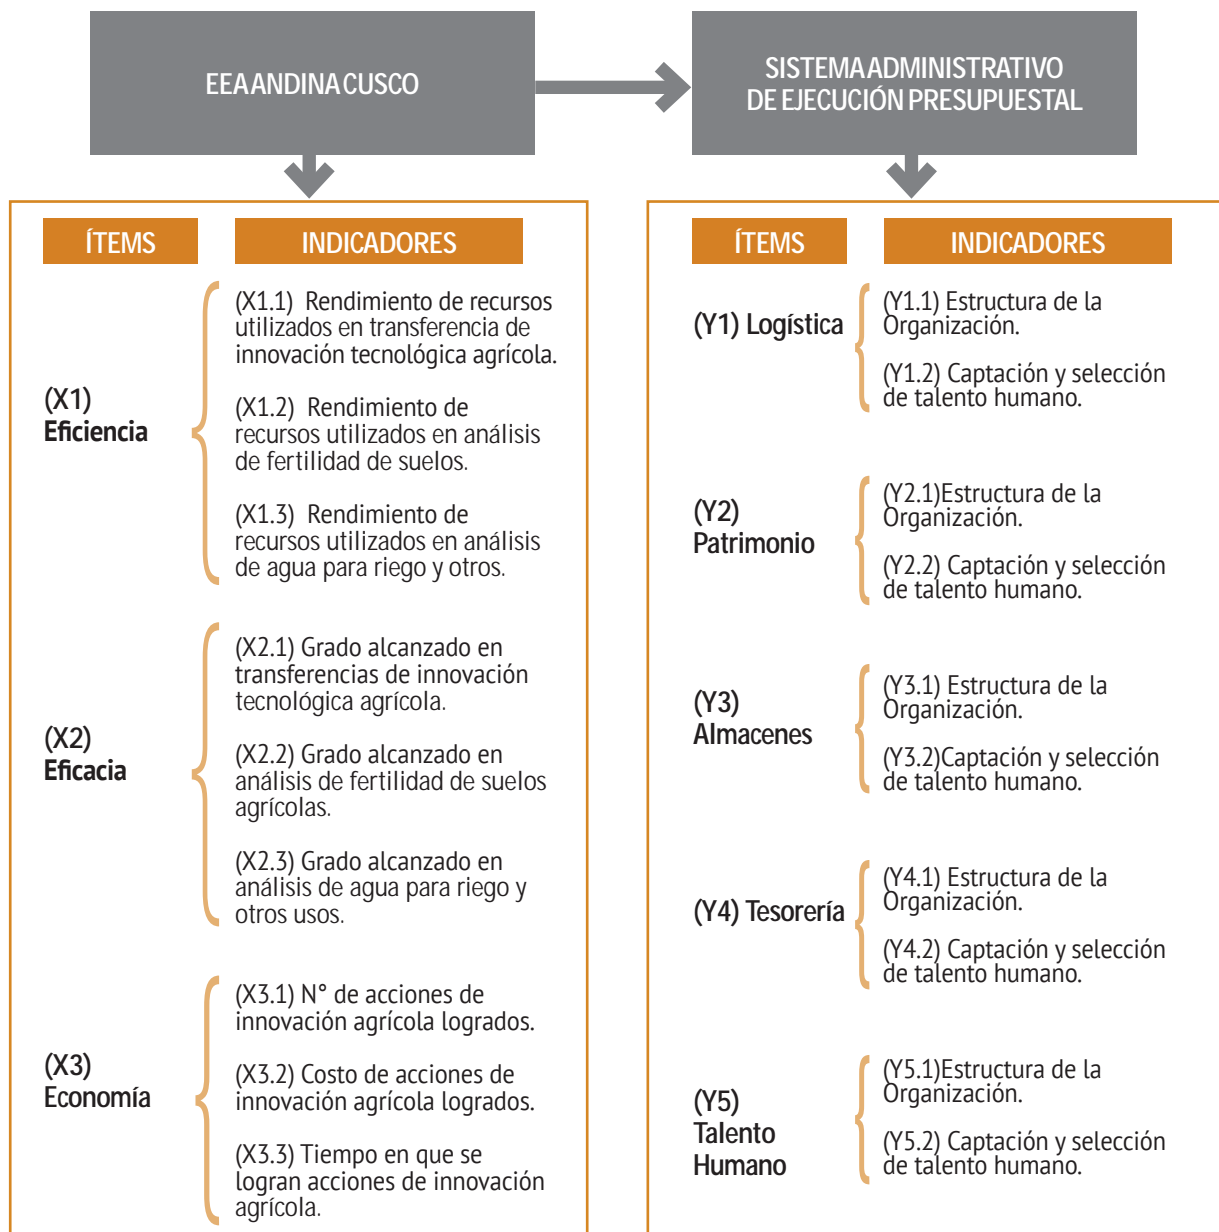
EEA ANDINA CUSCO

SISTEMA ADMINISTRATIVO DE EJECUCIÓN PRESUPUESTAL

ÍTEMS

INDICADORES

(X1) Eficiencia

(X1.1) Rendimiento de recursos utilizados en transferencia de innovación tecnológica agrícola.

(X1.2) Rendimiento de recursos utilizados en análisis de fertilidad de suelos.

(X1.3) Rendimiento de recursos utilizados en análisis de agua para riego y otros.

(X2) Eficacia

(X2.1) Grado alcanzado en transferencias de innovación tecnológica agrícola.

(X2.2) Grado alcanzado en análisis de fertilidad de suelos agrícolas.

(X2.3) Grado alcanzado en análisis de agua para riego y otros usos.

(X3) Economía

(X3.1) N° de acciones de innovación agrícola logrados.

(X3.2) Costo de acciones de innovación agrícola logrados.

(X3.3) Tiempo en que se logran acciones de innovación agrícola.

ÍTEMS

INDICADORES

(Y1) Logística

(Y1.1) Estructura de la Organización.

(Y1.2) Captación y selección de talento humano.

(Y2) Patrimonio

(Y2.1)Estructura de la Organización.

(Y2.2) Captación y selección de talento humano.

(Y3) Almacenes

(Y3.1) Estructura de la Organización.

(Y3.2)Captación y selección de talento humano.

(Y4) Tesorería

(Y4.1) Estructura de la Organización.

(Y4.2) Captación y selección de talento humano.

(Y5) Talento Humano

(Y5.1)Estructura de la Organización.

(Y5.2) Captación y selección de talento humano.